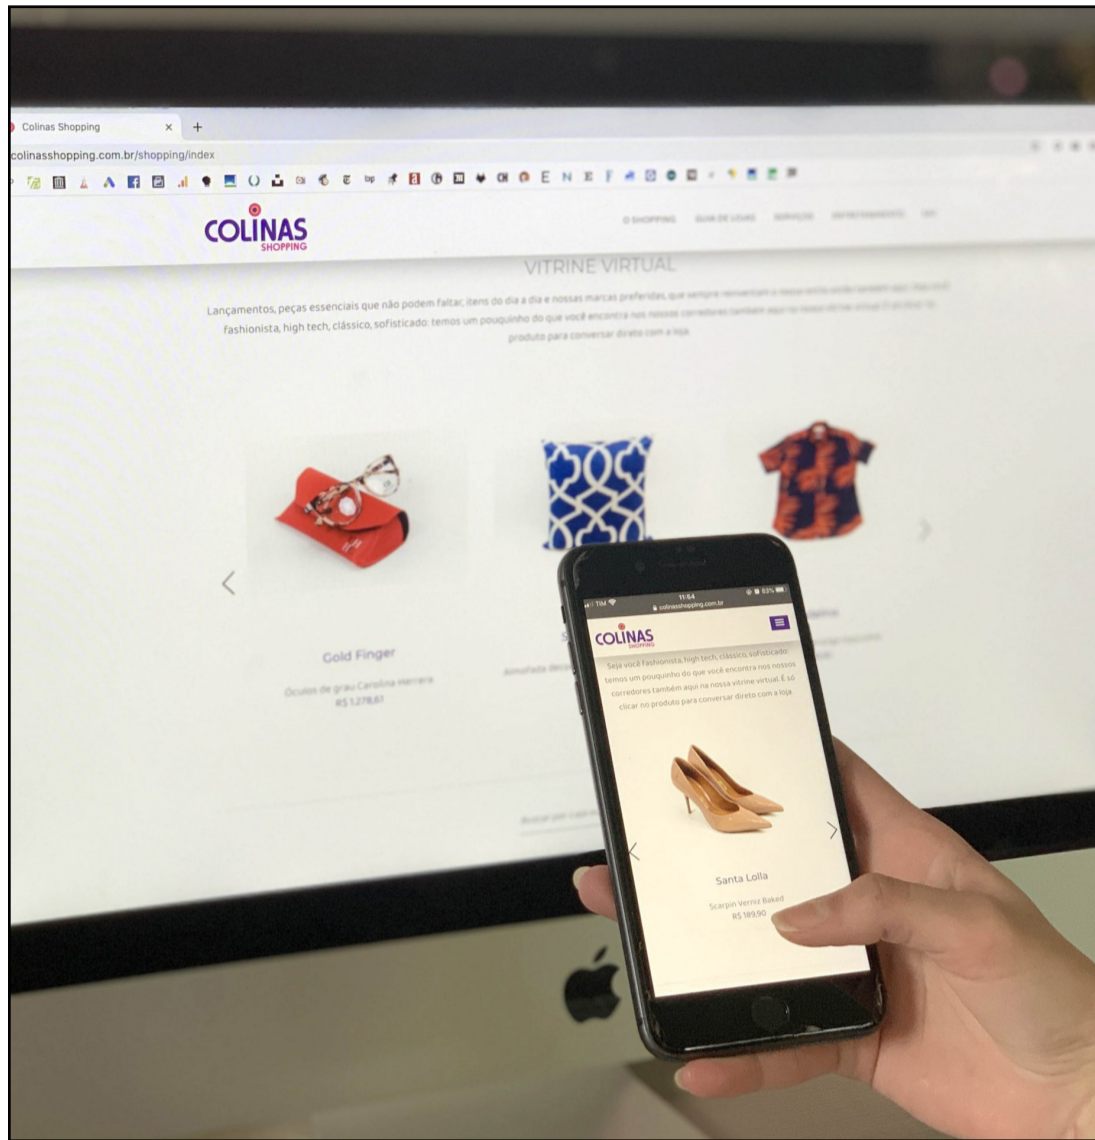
Colinas Shopping
colinasshopping.com.br/shopping/index

COLINAS SHOPPING

O SHOPPING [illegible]

VITRINE VIRTUAL

Lançamentos, peças essenciais que não podem faltar, itens do dia a dia e nossas marcas preferidas, que sempre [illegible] fashionista, high tech, clássico, sofisticado: temos um pouquinho do que você encontra nos nossos corredores também aqui na nossa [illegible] produto para conversar direto com a loja

Gold Finger
Óculos de grau Carolina Herrera
R$ 1.278,61

Almofada dec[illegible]

11:54
colinasshopping.com.br

COLINAS SHOPPING

Seja você fashionista, high tech, clássico, sofisticado: temos um pouquinho do que você encontra nos nossos corredores também aqui na nossa vitrine virtual. É só clicar no produto para conversar direto com a loja

Santa Lolla
Scarpin Verniz Baked
R$ 189,90